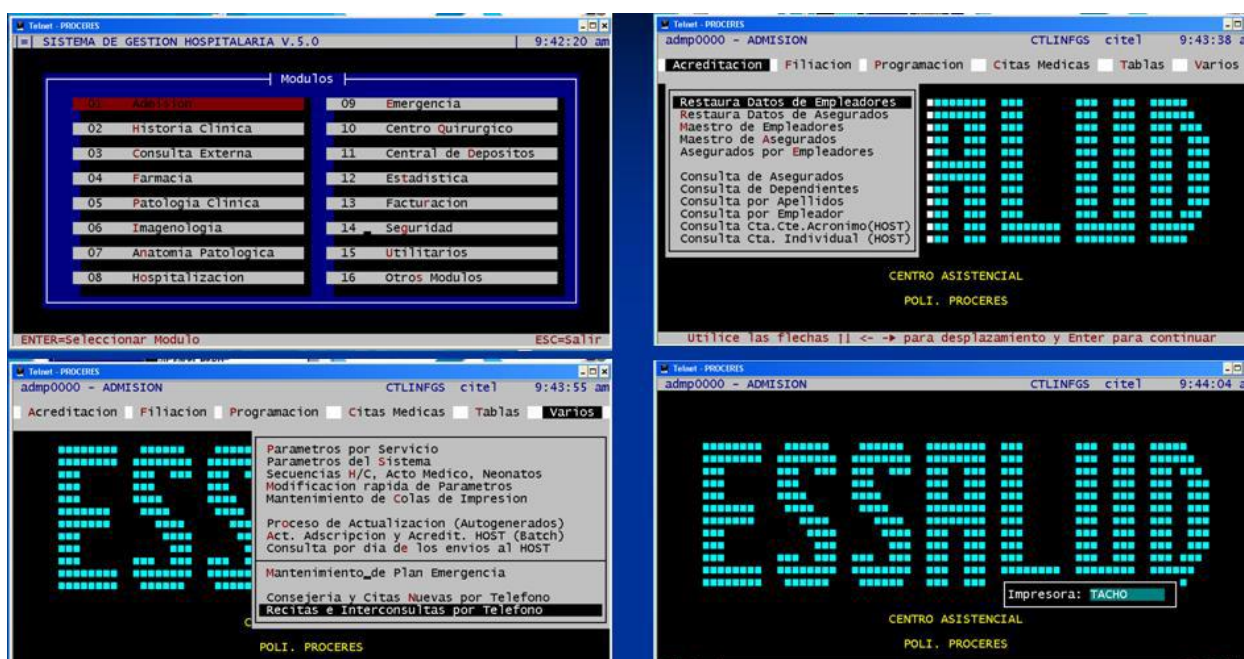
Telnet - PROCERES

SISTEMA DE GESTION HOSPITALARIA V.5.0 9:42:20 am

Modulos

| | | | |
|---|---|---|---|
| 01 | Admision | 09 | Emergencia |
| 02 | Historia Clinica | 10 | Centro Quirurgico |
| 03 | Consulta Externa | 11 | Central de Depositos |
| 04 | Farmacia | 12 | Estadistica |
| 05 | Patologia Clinica | 13 | Facturacion |
| 06 | Imagenologia | 14 | Seguridad |
| 07 | Anatomia Patologica | 15 | Utilitarios |
| 08 | Hospitalizacion | 16 | Otros Modulos |

ENTER=Seleccionar Modulo ESC=Salir

Telnet - PROCERES

admp0000 - ADMISION CTLINFGS citel 9:43:38 a

Acreditacion Filiacion Programacion Citas Medicas Tablas Varios

Restaura Datos de Empleadores
Restaura Datos de Asegurados
Maestro de Empleadores
Maestro de Asegurados
Asegurados por Empleadores

Consulta de Asegurados
Consulta de Dependientes
Consulta por Apellidos
Consulta por Empleador
Consulta Cta.Cte.Acronimo(HOST)
Consulta Cta. Individual (HOST)

CENTRO ASISTENCIAL
POLI. PROCERES

Utilice las flechas ↑↓ <- -> para desplazamiento y Enter para continuar

Telnet - PROCERES

admp0000 - ADMISION CTLINFGS citel 9:43:55 am

Acreditacion Filiacion Programacion Citas Medicas Tablas Varios

Parametros por Servicio
Parametros del Sistema
Secuencias H/C, Acto Medico, Neonatos
Modificacion rapida de Parametros
Mantenimiento de Colas de Impresion

Proceso de Actualizacion (Autogenerados)
Act. Adscripcion y Acredit. HOST (Batch)
Consulta por dia de los envios al HOST

Mantenimiento de Plan Emergencia

Consejeria y Citas Nuevas por Telefono
Recitas e Interconsultas por Telefono

POLI. PROCERES

Telnet - PROCERES

admp0000 - ADMISION CTLINFGS citel 9:44:04 a

Impresora: TACHO

CENTRO ASISTENCIAL
POLI. PROCERES